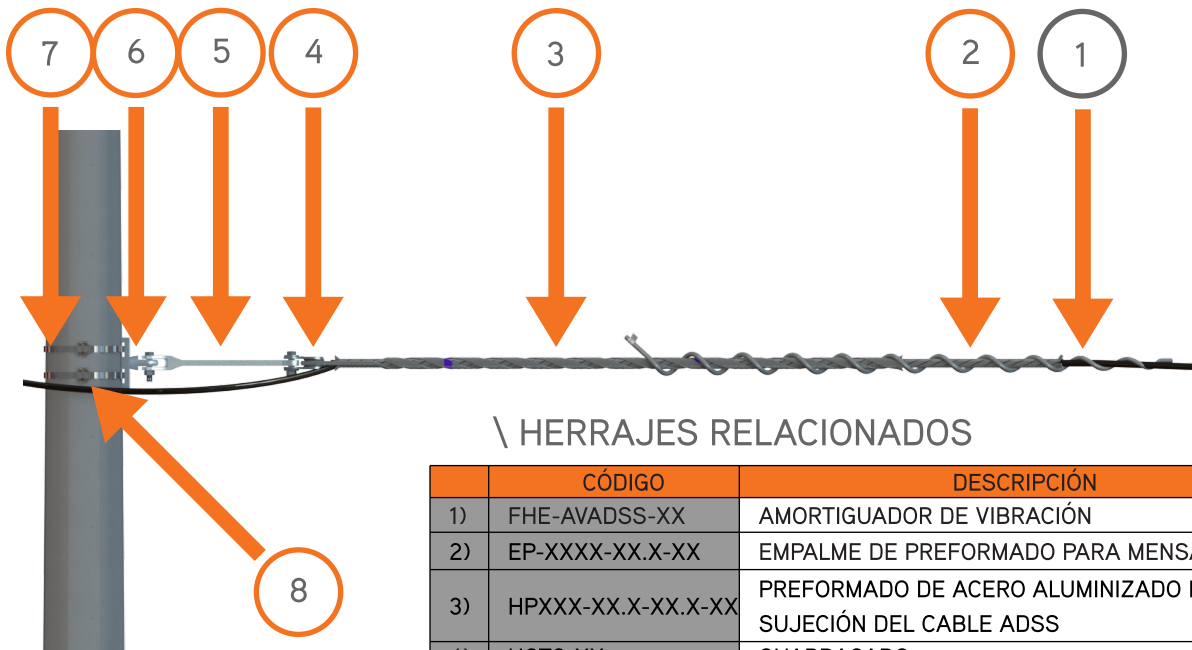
7 6 5 4 3 2 1

8

\ HERRAJES RELACIONADOS

| | CÓDIGO | DESCRIPCIÓN |
|---|---|---|
| 1) | FHE-AVADSS-XX | AMORTIGUADOR DE VIBRACIÓN |
| 2) | EP-XXXX-XX.X-XX | EMPALME DE PREFORMADO PARA MENS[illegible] |
| 3) | HPXXX-XX.X-XX.X-XX | PREFORMADO DE ACERO ALUMINIZADO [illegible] SUJECIÓN DEL CABLE ADSS |
| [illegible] | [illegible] | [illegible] |